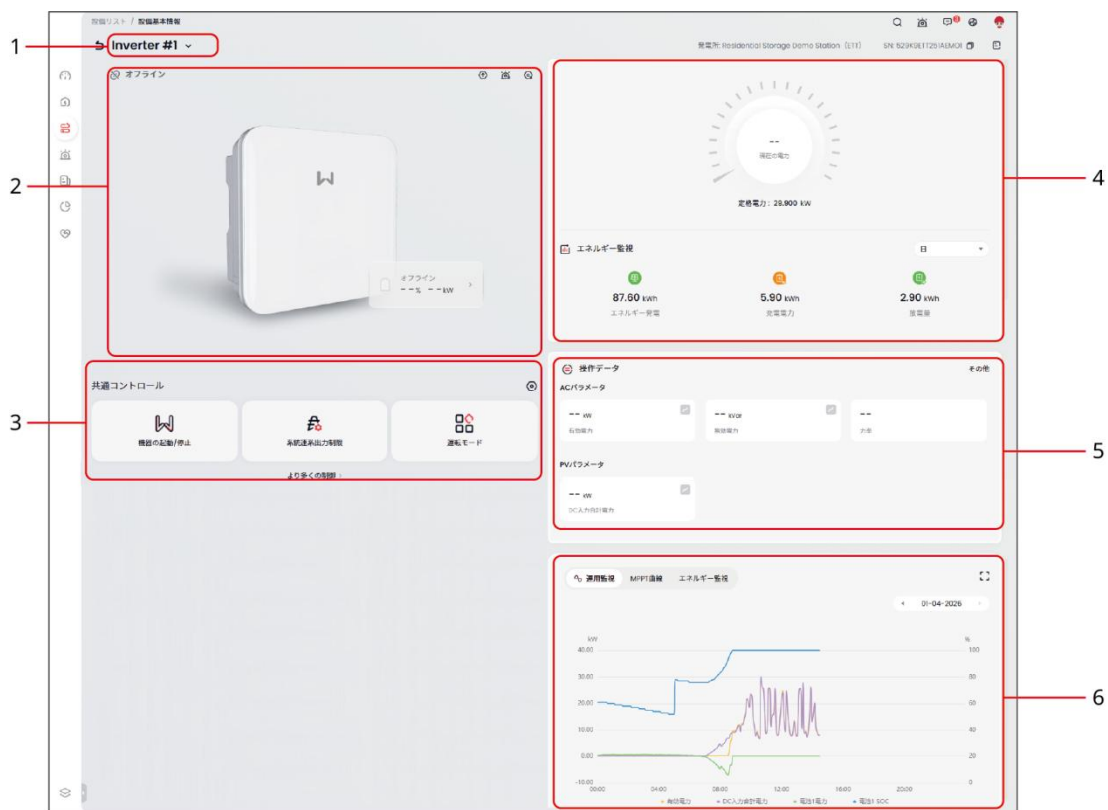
設備リスト / 設備基本情報

Inverter #1

発電所: Residential Storage Demo Station (ETT)   SN: 5295KIET251AEM01

1

2

3

4

5

6

オフライン

オフライン
-- %  -- kW

--
現在の電力

定格電力: 29.900 kW

エネルギー監視

日

87.60 kWh
エネルギー発電

5.90 kWh
充電電力

2.90 kWh
放電量

共通コントロール

機器の起動/停止

系統連系出力制限

運転モード

より多くの制御 >

操作データ

その他

ACパラメータ

-- kW
有効電力

-- kVar
無効電力

--
力率

PVパラメータ

-- kW
DC入力合計電力

運用監視   MPPT曲線   エネルギー監視

01-04-2026

kW
40.00
30.00
20.00
10.00
0.00
-10.00

%
100
80
60
40
20
0

00:00   04:00   08:00   12:00   16:00   20:00

有効電力   DC入力合計電力   電池1電力   電池1 SOC